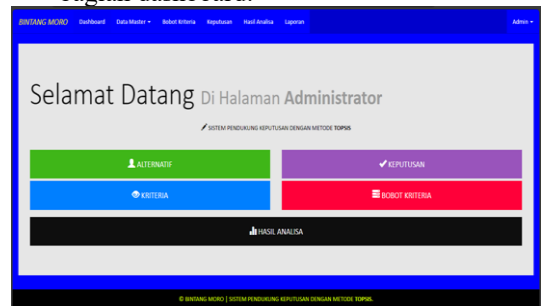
bagian dashboard.

BINTANG MORO Dashboard Data Master ▾ Bobot Kriteria Keputusan Hasil Analisa Laporan Admin ▾

Selamat Datang Di Halaman Administrator

SISTEM PENDUKUNG KEPUTUSAN DENGAN METODE TOPSIS

ALTERNATIF

KEPUTUSAN

KRITERIA

BOBOT KRITERIA

HASIL ANALISA

© BINTANG MORO | SISTEM PENDUKUNG KEPUTUSAN DENGAN METODE TOPSIS.